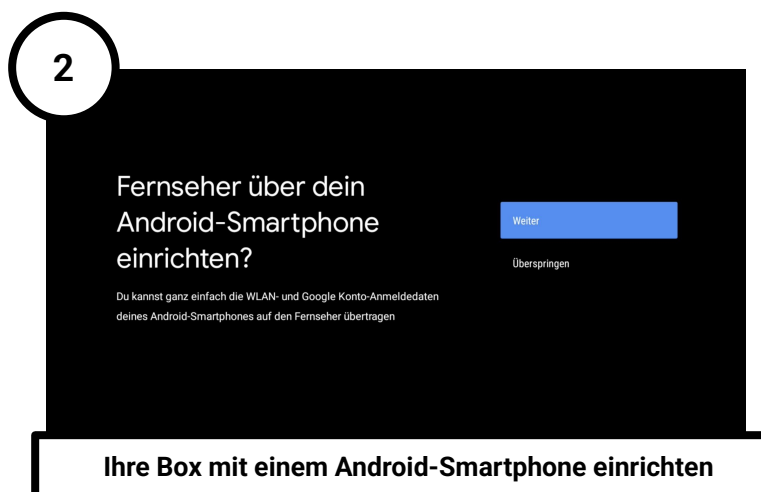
2

Fernseher über dein Android-Smartphone einrichten?

Du kannst ganz einfach die WLAN- und Google Konto-Anmeldedaten deines Android-Smartphones auf den Fernseher übertragen

Weiter

Überspringen

Ihre Box mit einem Android-Smartphone einrichten